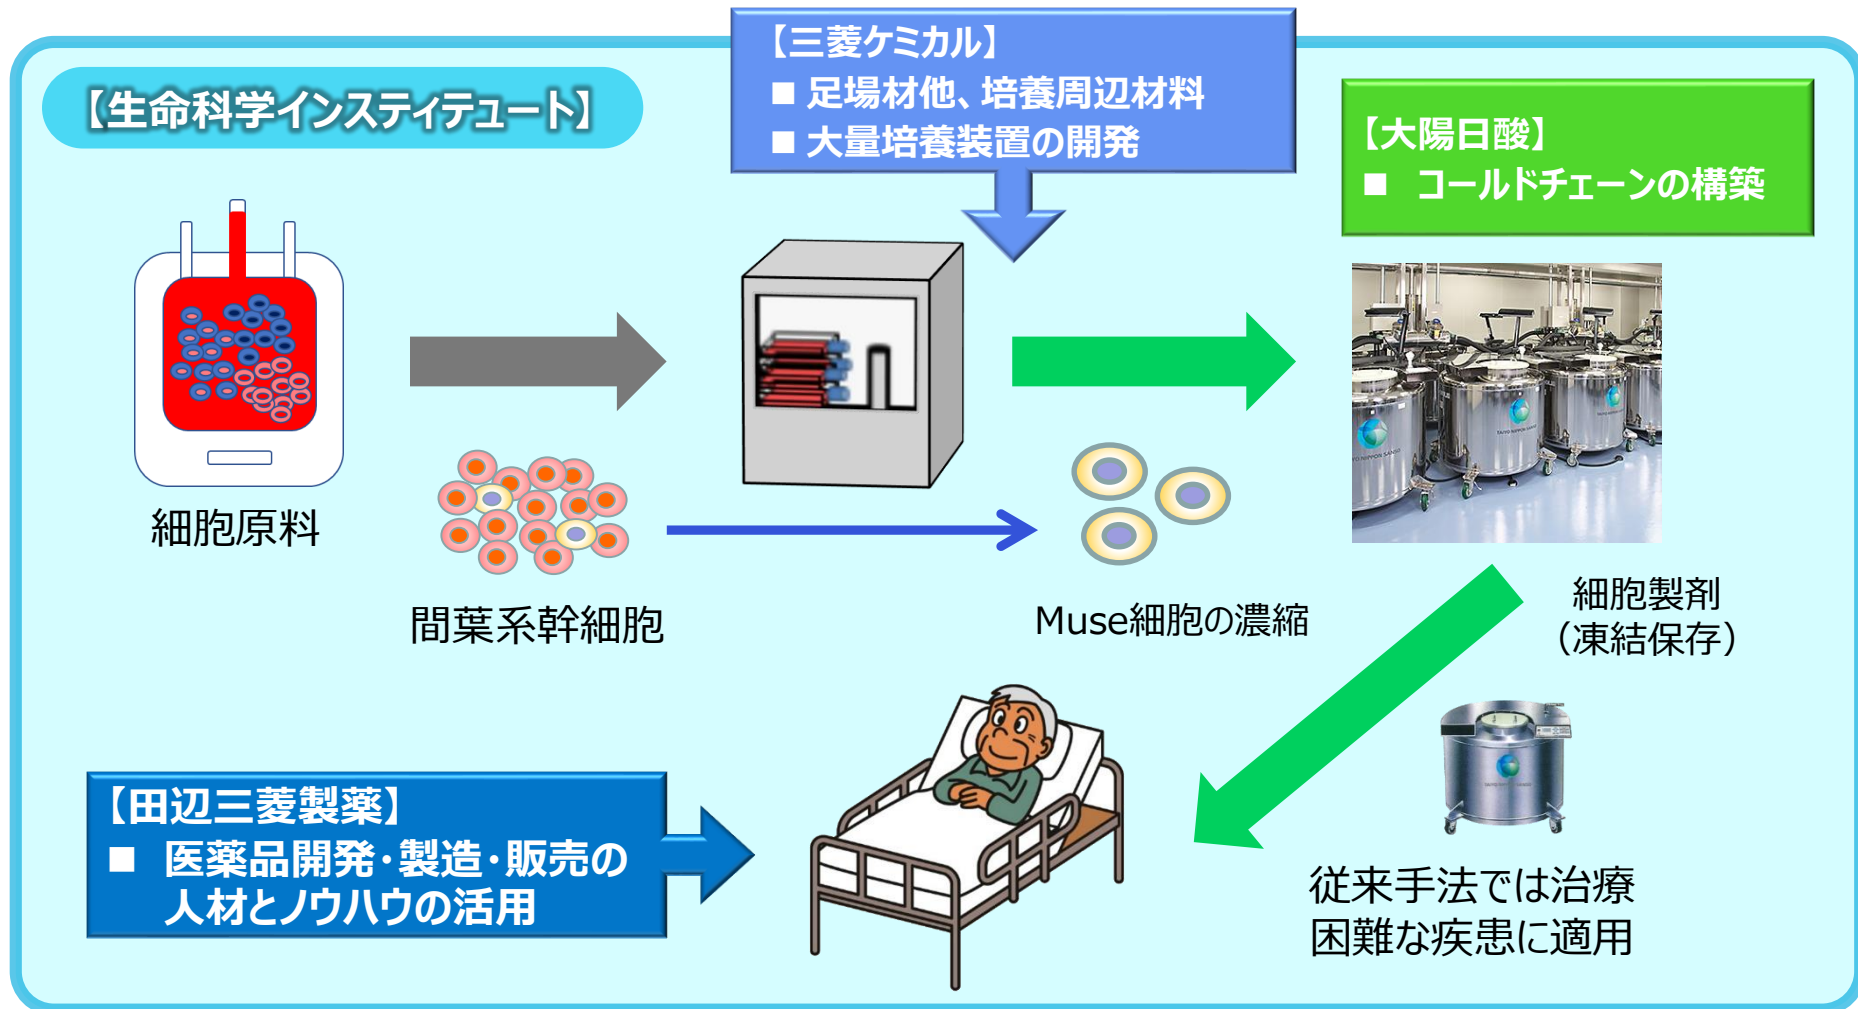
【生命科学インスティテュート】

【三菱ケミカル】
■ 足場材他、培養周辺材料
■ 大量培養装置の開発

【大陽日酸】
■ コールドチェーンの構築

細胞原料

間葉系幹細胞

Muse細胞の濃縮

細胞製剤
（凍結保存）

【田辺三菱製薬】
■ 医薬品開発・製造・販売の人材とノウハウの活用

従来手法では治療困難な疾患に適用